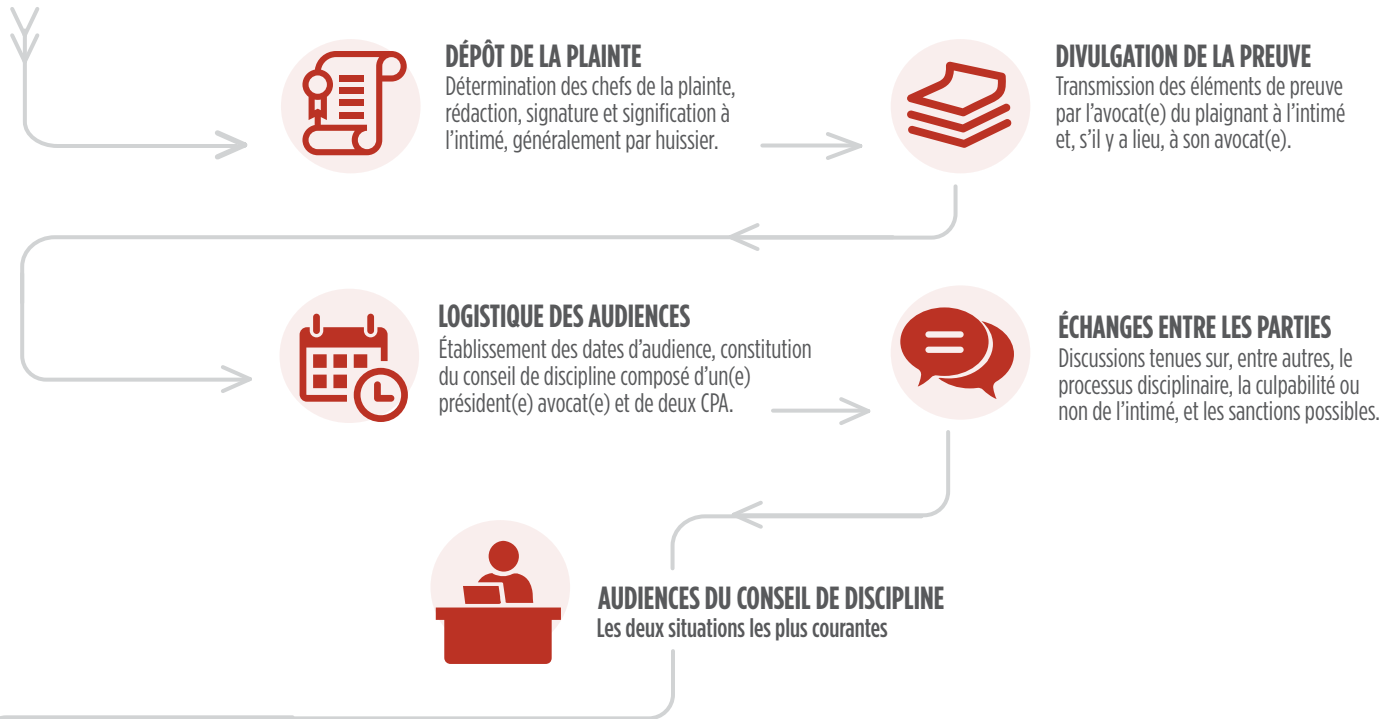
DÉPÔT DE LA PLAINTE
Détermination des chefs de la plainte, rédaction, signature et signification à l'intimé, généralement par huissier.

DIVULGATION DE LA PREUVE
Transmission des éléments de preuve par l'avocat(e) du plaignant à l'intimé et, s'il y a lieu, à son avocat(e).

LOGISTIQUE DES AUDIENCES
Établissement des dates d'audience, constitution du conseil de discipline composé d'un(e) président(e) avocat(e) et de deux CPA.

ÉCHANGES ENTRE LES PARTIES
Discussions tenues sur, entre autres, le processus disciplinaire, la culpabilité ou non de l'intimé, et les sanctions possibles.

AUDIENCES DU CONSEIL DE DISCIPLINE
Les deux situations les plus courantes